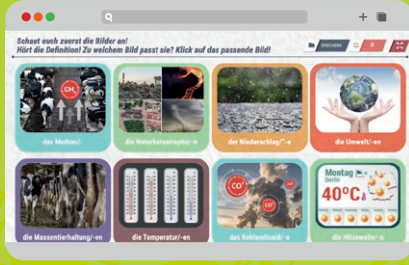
Schaut euch zuerst die Bilder an!
Hört die Definition! Zu welchem Bild passt sie? Klick auf das passende Bild!

SPEICHERN

$CH_4$

das Methan/-

die Naturkatastrophe/-n

der Niederschlag/"-e

die Umwelt/-en

die Massentierhaltung/-en

die Temperatur/-en

$CO^2$

das Kohlendioxid/"-e

Montag
Berlin
40°C

die Hitzewelle/-n